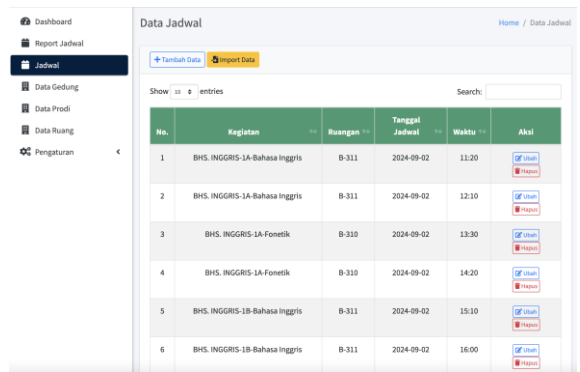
Dashboard
Report Jadwal
Jadwal
Data Gedung
Data Prodi
Data Ruang
Pengaturan

Data Jadwal

Home / Data Jadwal

+ Tambah Data
Import Data

Show 10 entries

Search:

| No. | Kegiatan | Ruangan | Tanggal Jadwal | Waktu | Aksi |
|---|---|---|---|---|---|
| 1 | BHS. INGGRIS-1A-Bahasa Inggris | B-311 | 2024-09-02 | 11:20 | Ubah Hapus |
| 2 | BHS. INGGRIS-1A-Bahasa Inggris | B-311 | 2024-09-02 | 12:10 | Ubah Hapus |
| 3 | BHS. INGGRIS-1A-Fonetik | B-310 | 2024-09-02 | 13:30 | Ubah Hapus |
| 4 | BHS. INGGRIS-1A-Fonetik | B-310 | 2024-09-02 | 14:20 | Ubah Hapus |
| 5 | BHS. INGGRIS-1B-Bahasa Inggris | B-311 | 2024-09-02 | 15:10 | Ubah Hapus |
| 6 | BHS. INGGRIS-1B-Bahasa Inggris | B-311 | 2024-09-02 | 16:00 | Ubah Hapus |